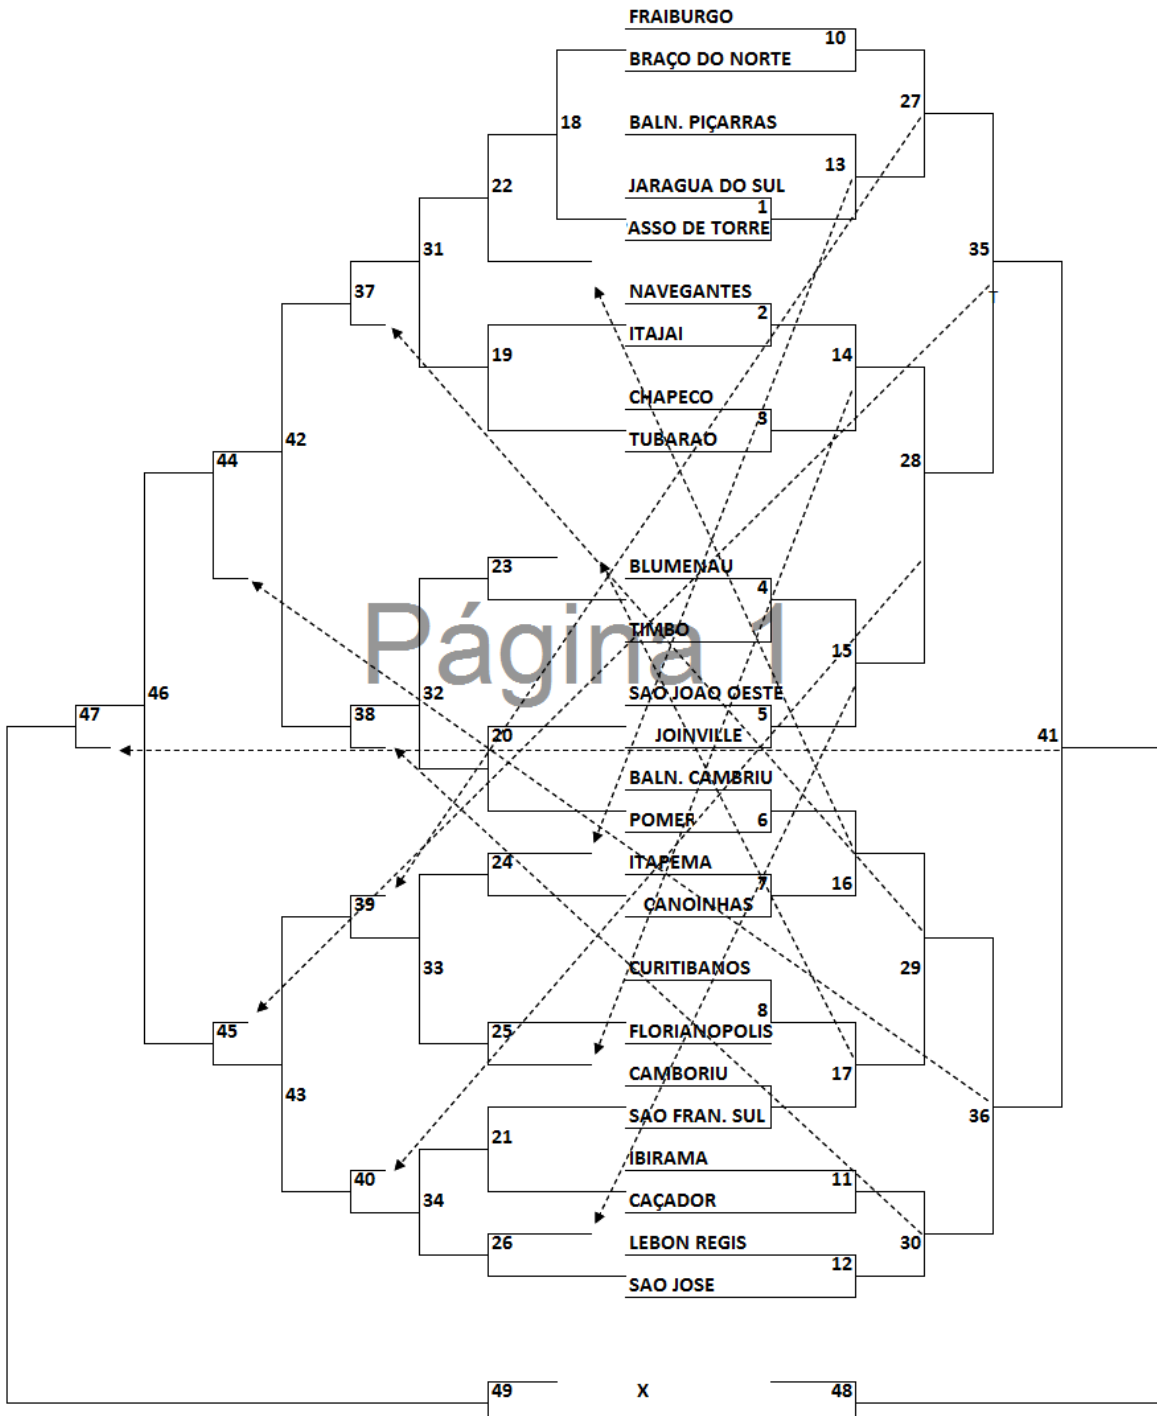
FRAIBURGO
10
BRAÇO DO NORTE
27
18
BALN. PIÇARRAS
13
22
JARAGUA DO SUL
1
ASSO DE TORRE
31
35
NAVEGANTES
37
2
ITAJAI
19
14
CHAPECO
3
42
TUBARAO
44
28
23
BLUMENAU
4
Página 1
TIMBO
15
46
32
SAO JOAO OESTE
47
38
5
20
JOINVILLE
41
BALN. CAMBRIU
POMER
6
24
ITAPEMA
7
16
39
CANOINHAS
33
CURITIBANOS
29
8
45
25
FLORIANOPOLIS
CAMBORIU
17
43
SAO FRAN. SUL
36
21
IBIRAMA
11
40
CAÇADOR
34
26
LEBON REGIS
30
12
SAO JOSE
49
X
48